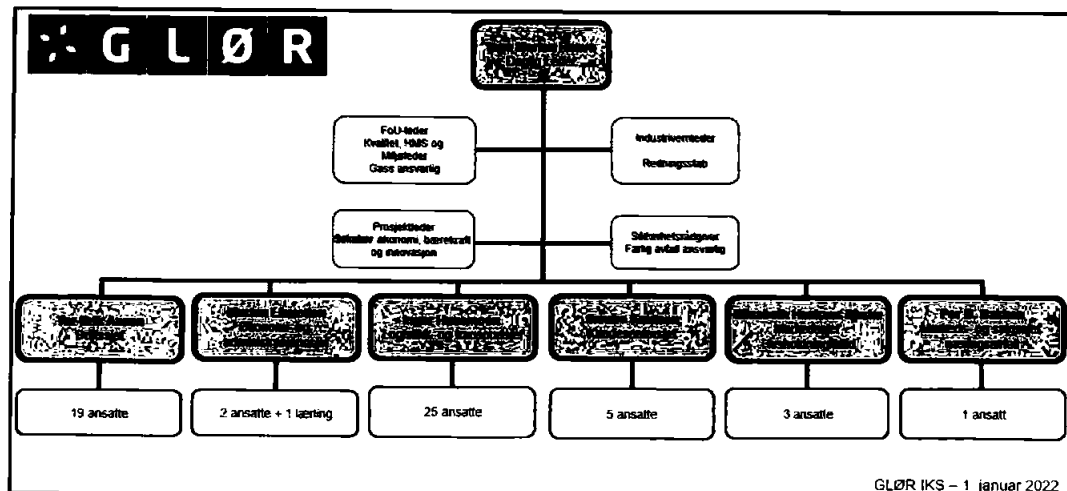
GLØR

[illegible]

FoU-leder
Kvalitet, HMS og
Miljøleder
Gass ansvarlig

Industrivernleder
Redningsstab

Prosjektleder
Sirkulær økonomi, bærekraft
og innovasjon

Sikkerhetsrådgiver
Farlig avfall ansvarlig

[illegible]

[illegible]

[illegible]

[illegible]

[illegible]

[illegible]

19 ansatte

2 ansatte + 1 lærling

25 ansatte

5 ansatte

3 ansatte

1 ansatt

GLØR IKS – 1. januar 2022